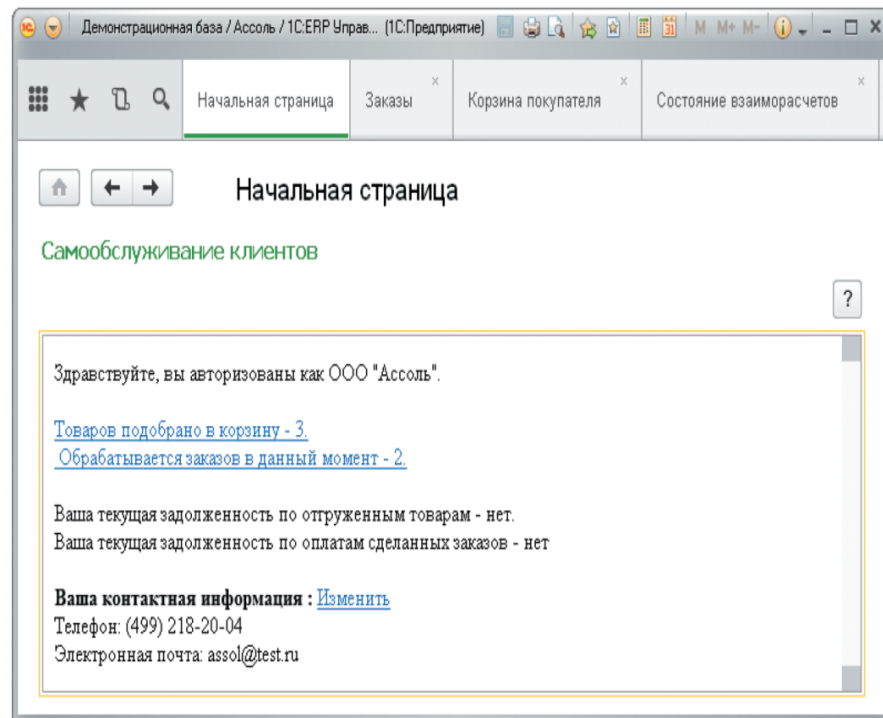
Демонстрационная база / Ассоль / 1С:ERP Управ... (1С:Предприятие) M M+ M-

Начальная страница | Заказы × | Корзина покупателя × | Состояние взаиморасчетов ×

Начальная страница

Самообслуживание клиентов

?

Здравствуйте, вы авторизованы как ООО "Ассоль".

Товаров подобрано в корзину - 3.
Обрабатывается заказов в данный момент - 2.

Ваша текущая задолженность по отгруженным товарам - нет.
Ваша текущая задолженность по оплатам сделанных заказов - нет

**Ваша контактная информация :** Изменить
Телефон: (499) 218-20-04
Электронная почта: assol@test.ru